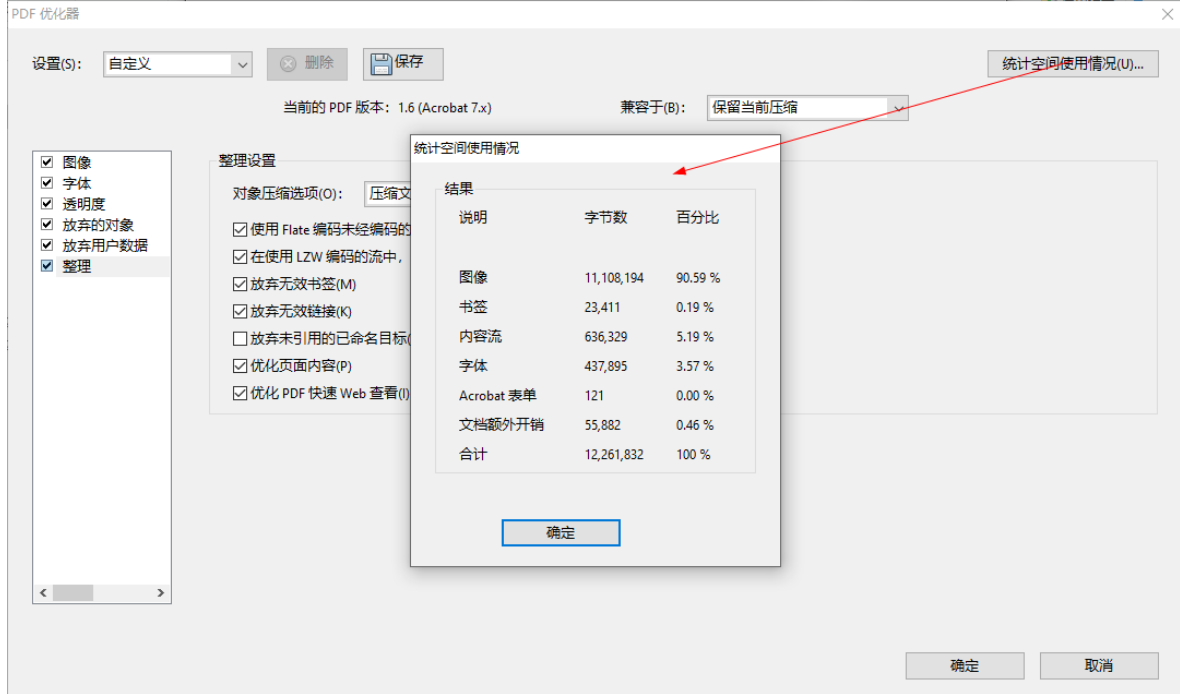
PDF 优化器

设置(S): 自定义 删除 保存

统计空间使用情况(U)...

当前的 PDF 版本：1.6 (Acrobat 7.x)

兼容于(B): 保留当前压缩

☑ 图像
☑ 字体
☑ 透明度
☑ 放弃的对象
☑ 放弃用户数据
☑ 整理

整理设置

对象压缩选项(O): 压缩文

☑ 使用 Flate 编码未经编码的
☑ 在使用 LZW 编码的流中，
☑ 放弃无效书签(M)
☑ 放弃无效链接(K)
☐ 放弃未引用的已命名目标(
☑ 优化页面内容(P)
☑ 优化 PDF 快速 Web 查看(I)

统计空间使用情况

结果

| 说明 | 字节数 | 百分比 |
|---|---|---|
| 图像 | 11,108,194 | 90.59 % |
| 书签 | 23,411 | 0.19 % |
| 内容流 | 636,329 | 5.19 % |
| 字体 | 437,895 | 3.57 % |
| Acrobat 表单 | 121 | 0.00 % |
| 文档额外开销 | 55,882 | 0.46 % |
| 合计 | 12,261,832 | 100 % |

确定

确定 取消